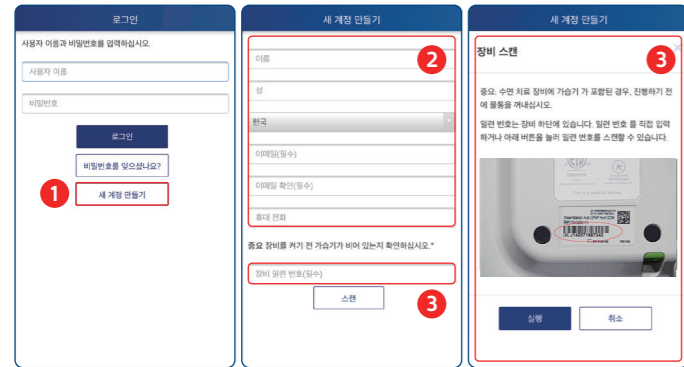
로그인

사용자 이름과 비밀번호를 입력하십시오.

사용자 이름

비밀번호

로그인

비밀번호를 잊으셨나요?

1

새 계정 만들기

새 계정 만들기

2

이름

성

한국

이메일(필수)

이메일 확인(필수)

휴대 전화

중요 장비를 켜기 전 가습기가 비어 있는지 확인하십시오.*

장비 일련 번호(필수)

3

스캔

새 계정 만들기

장비 스캔

3

중요: 수면 치료 장비에 가습기가 포함된 경우, 진행하기 전에 물통을 꺼내십시오.

일련 번호는 장비 하단에 있습니다. 일련 번호를 직접 입력하거나 아래 버튼을 눌러 일련 번호를 스캔할 수 있습니다.

실행

취소